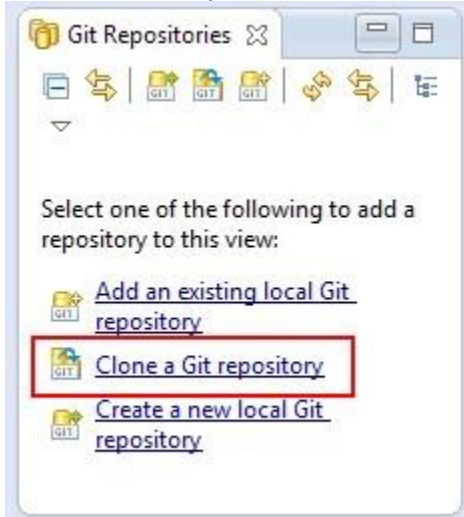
Git Repositories ☒

GIT GIT GIT

Select one of the following to add a repository to this view:

GIT Add an existing local Git repository

GIT Clone a Git repository

GIT Create a new local Git repository